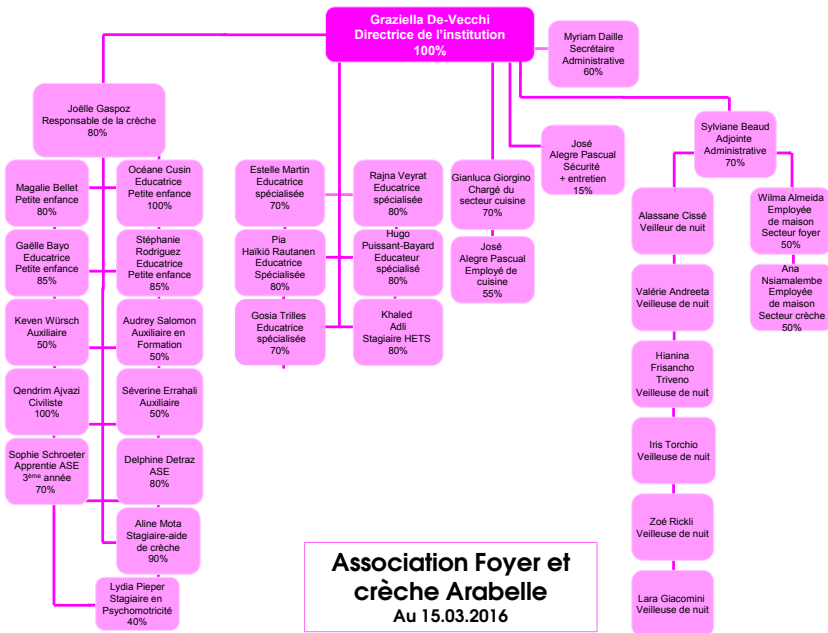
Graziella De-Vecchi
Directrice de l'institution
100%

Myriam Daille
Secrétaire
Administrative
60%

Joëlle Gaspoz
Responsable de la crèche
80%

José
Alegre Pascual
Sécurité
+ entretien
15%

Sylviane Beaud
Adjointe
Administrative
70%

Magalie Bellet
Petite enfance
80%

Océane Cusin
Educatrice
Petite enfance
100%

Gaëlle Bayo
Educatrice
Petite enfance
85%

Stéphanie
Rodriguez
Educatrice
Petite enfance
85%

Keven Würsch
Auxiliaire
50%

Audrey Salomon
Auxiliaire en
Formation
50%

Qendrim Ajvazi
Civiliste
100%

Séverine Errahali
Auxiliaire
50%

Sophie Schroeter
Apprentie ASE
3$^{ème}$ année
70%

Delphine Detraz
ASE
80%

Aline Mota
Stagiaire-aide
de crèche
90%

Lydia Pieper
Stagiaire en
Psychomotricité
40%

Estelle Martin
Educatrice
spécialisée
70%

Rajna Veyrat
Educatrice
spécialisée
80%

Pia
Haïkiö Rautanen
Educatrice
Spécialisée
80%

Hugo
Puissant-Bayard
Educateur
spécialisé
80%

Gosia Trilles
Educatrice
spécialisée
70%

Khaled
Adli
Stagiaire HETS
80%

Gianluca Giorgino
Chargé du
secteur cuisine
70%

José
Alegre Pascual
Employé de
cuisine
55%

Alassane Cissé
Veilleur de nuit

Valérie Andreeta
Veilleuse de nuit

Hianina
Frisancho
Triveno
Veilleuse de nuit

Iris Torchio
Veilleuse de nuit

Zoé Rickli
Veilleuse de nuit

Lara Giacomini
Veilleuse de nuit

Wilma Almeida
Employée
de maison
Secteur foyer
50%

Ana
Nsiamalembe
Employée
de maison
Secteur crèche
50%

Association Foyer et
crèche Arabelle
Au 15.03.2016